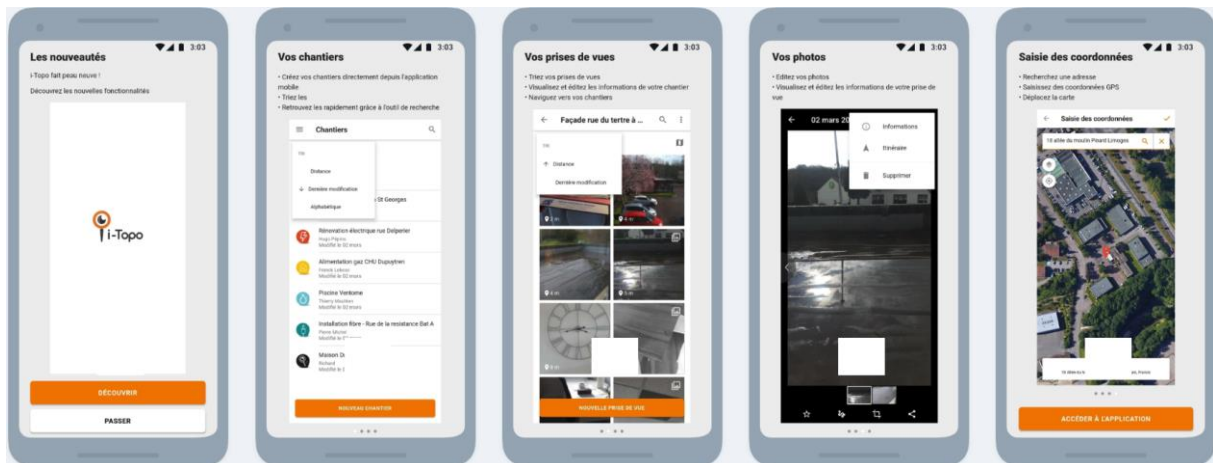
3:03

Les nouveautés

i-Topo fait peau neuve !

Découvrez les nouvelles fonctionnalités

i-Topo

DÉCOUVRIR

PASSER

3:03

Vos chantiers

• Créez vos chantiers directement depuis l'application mobile
• Triez les
• Retrouvez les rapidement grâce à l'outil de recherche

Chantiers

Tri

Distance

Dernière modification

Alphabétique

St Georges

Rénovation électrique rue Delperier

Alimentation gaz CHU Dupuytren

Piscine Venkome

Installation fibre - Rue de la resistance Bat A

Maison D

NOUVEAU CHANTIER

3:03

Vos prises de vues

• Triez vos prises de vues
• Visualisez et éditez les informations de votre chantier
• Naviguez vers vos chantiers

Façade rue du tertre à ...

Tri

Distance

Dernière modification

NOUVELLE PRISE DE VUE

3:03

Vos photos

• Editez vos photos
• Visualisez et éditez les informations de votre prise de vue

02 mars 20

Informations

Itinéraire

Supprimer

3:03

Saisie des coordonnées

• Recherchez une adresse
• Saisissez des coordonnées GPS
• Déplacez la carte

Saisie des coordonnées

10 allée du moulin Pinard Limoges

ACCÉDER À L'APPLICATION